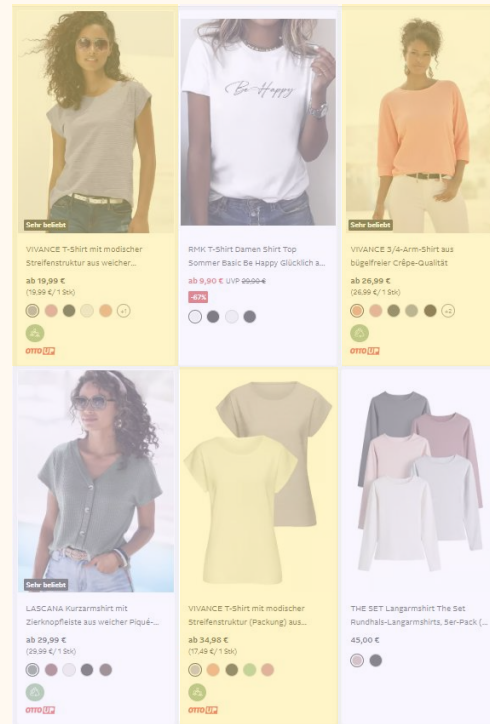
Sehr beliebt

VIVANCE T-Shirt mit modischer Streifenstruktur aus weicher...

ab 19,99 €
(19,99 €/1 Stk)

+1

OTTO UP

Be Happy

RMK T-Shirt Damen Shirt Top Sommer Basic Be Happy Glücklich a...

ab 9,90 € UVP 29,99 €

-67%

Sehr beliebt

VIVANCE 3/4-Arm-Shirt aus bügelfreier Crêpe-Qualität

ab 26,99 €
(26,99 €/1 Stk)

+2

OTTO UP

Sehr beliebt

LASCANA Kurzarmshirt mit Zierknopfleiste aus weicher Piqué-...

ab 29,99 €
(29,99 €/1 Stk)

OTTO UP

VIVANCE T-Shirt mit modischer Streifenstruktur (Packung) aus...

ab 34,98 €
(17,49 €/1 Stk)

OTTO UP

THE SET Langarmshirt The Set Rundhals-Langarmshirts, 5er-Pack (...

45,00 €